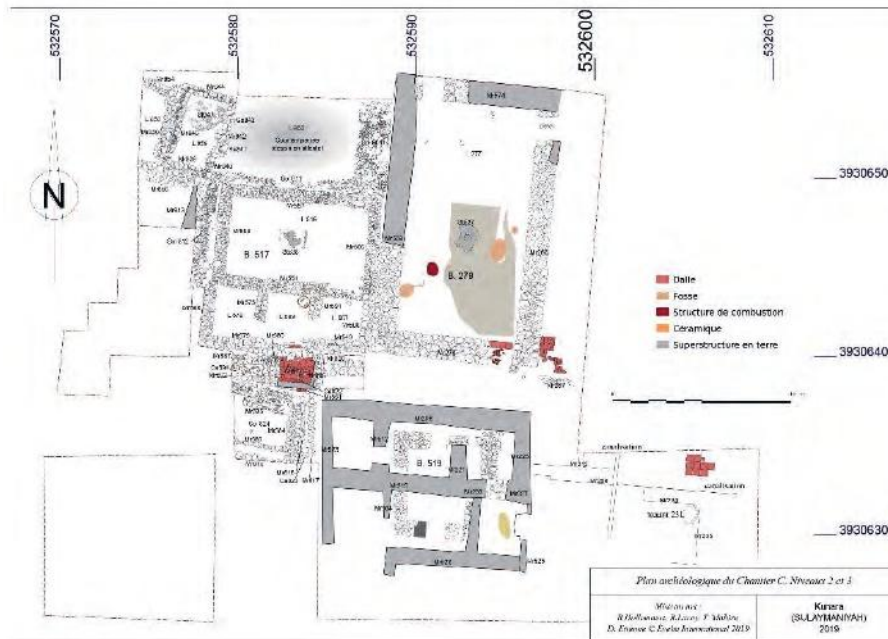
532570
532580
532590
532600
532610
3930650
3930640
3930630
N
B. 517
B. 278
B. 519
Dalle
Fosse
Structure de combustion
Céramique
Superstructure en terre
Plan archéologique du Chantier C. Niveaux 2 et 3
Kunara
(SULAYMANIYAH)
2019
Mise au net :
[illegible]
D. Emmer C. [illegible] 2019